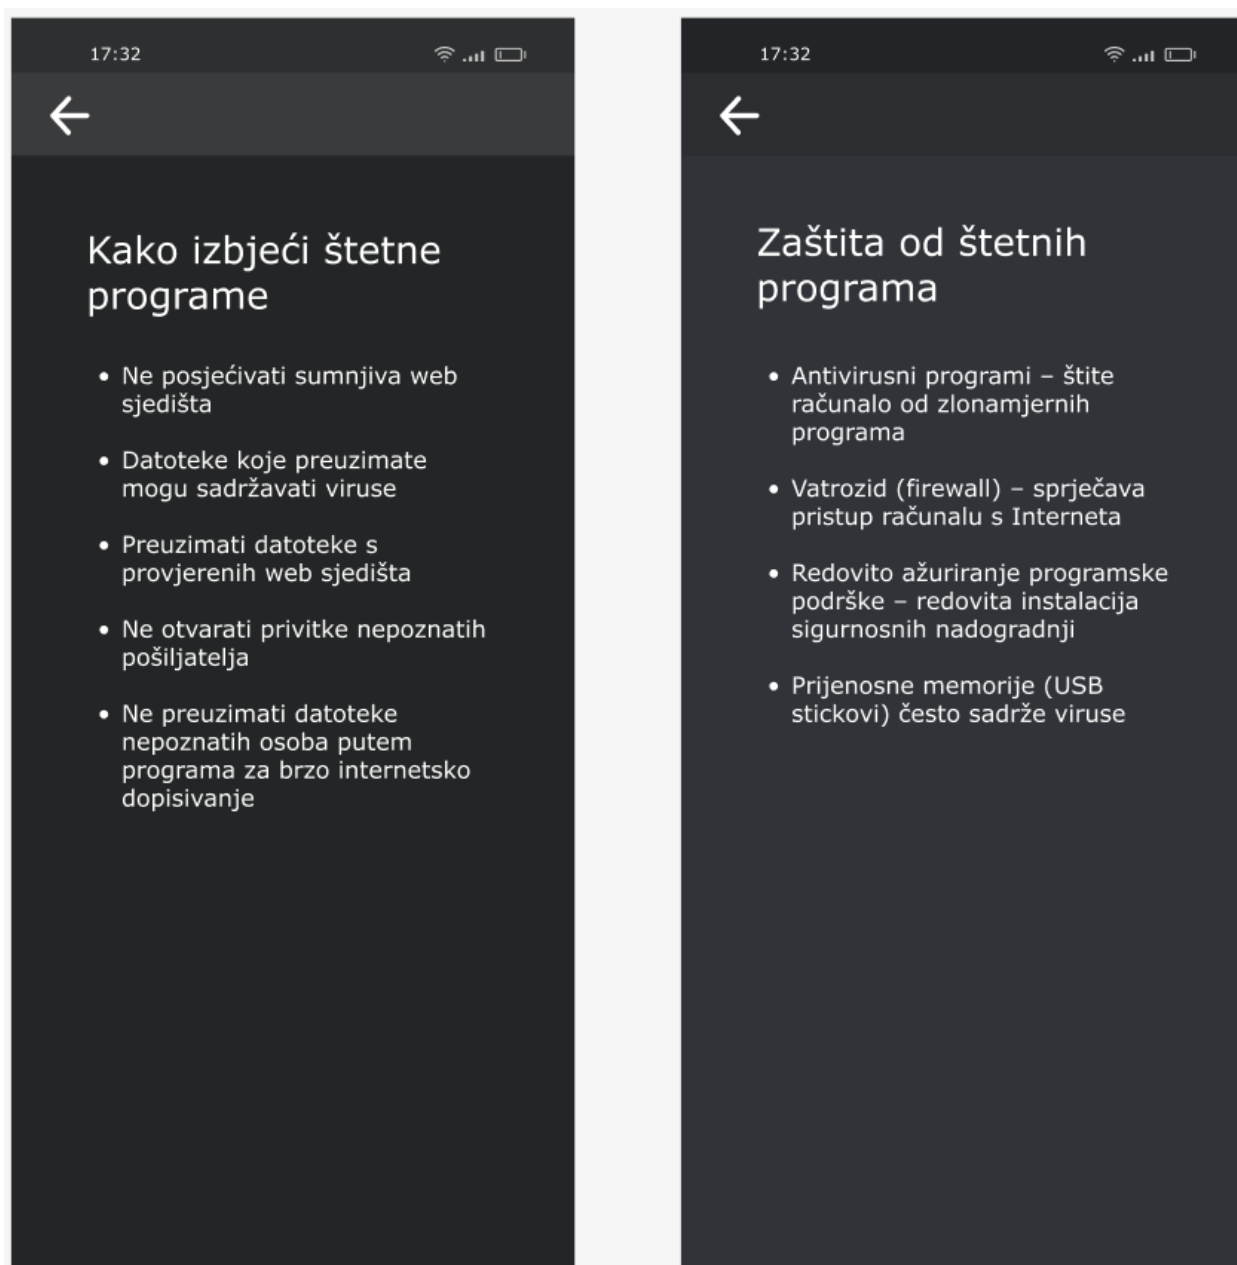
17:32

Kako izbjeći štetne programe

- Ne posjećivati sumnjiva web sjedišta
- Datoteke koje preuzimate mogu sadržavati viruse
- Preuzimati datoteke s provjerenih web sjedišta
- Ne otvarati privitke nepoznatih pošiljatelja
- Ne preuzimati datoteke nepoznatih osoba putem programa za brzo internetsko dopisivanje

17:32

Zaštita od štetnih programa

- Antivirusni programi – štite računalo od zlonamjernih programa
- Vatrozid (firewall) – sprječava pristup računalu s Interneta
- Redovito ažuriranje programske podrške – redovita instalacija sigurnosnih nadogradnji
- Prijenosne memorije (USB stickovi) često sadrže viruse